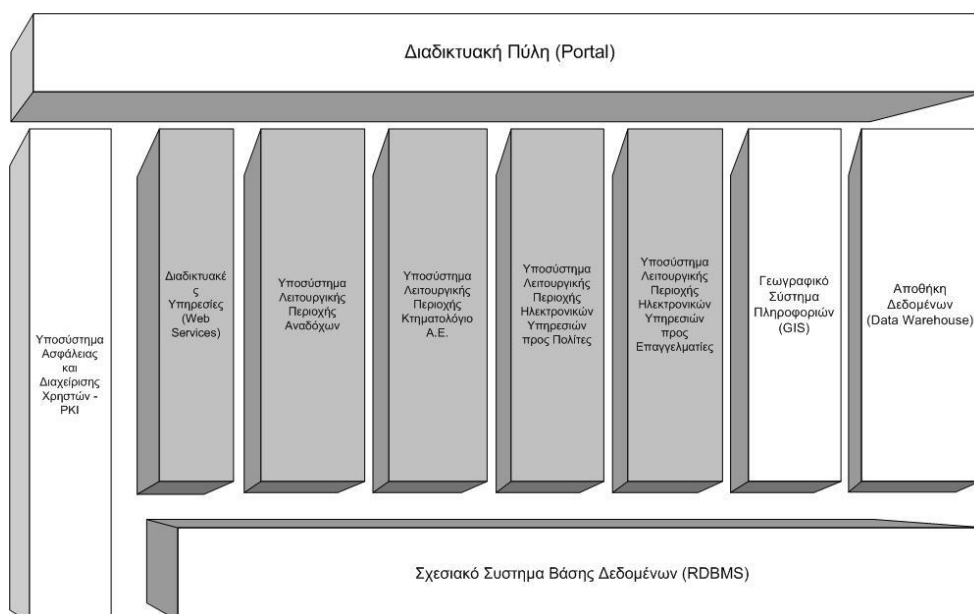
Διαδικτυακή Πύλη (Portal)

Υποσύστημα Ασφάλειας και Διαχείρισης Χρηστών - PKI

Διαδικτυακές Υπηρεσίες (Web Services)

Υποσύστημα Λειτουργικής Περιοχής Αναδόχων

Υποσύστημα Λειτουργικής Περιοχής Κτηματολόγιο Α.Ε.

Υποσύστημα Λειτουργικής Περιοχής Ηλεκτρονικών Υπηρεσιών προς Πολίτες

Υποσύστημα Λειτουργικής Περιοχής Ηλεκτρονικών Υπηρεσιών προς Επαγγελματίες

Γεωγραφικό Σύστημα Πληροφοριών (GIS)

Αποθήκη Δεδομένων (Data Warehouse)

Σχεσιακό Συστημα Βάσης Δεδομένων (RDBMS)